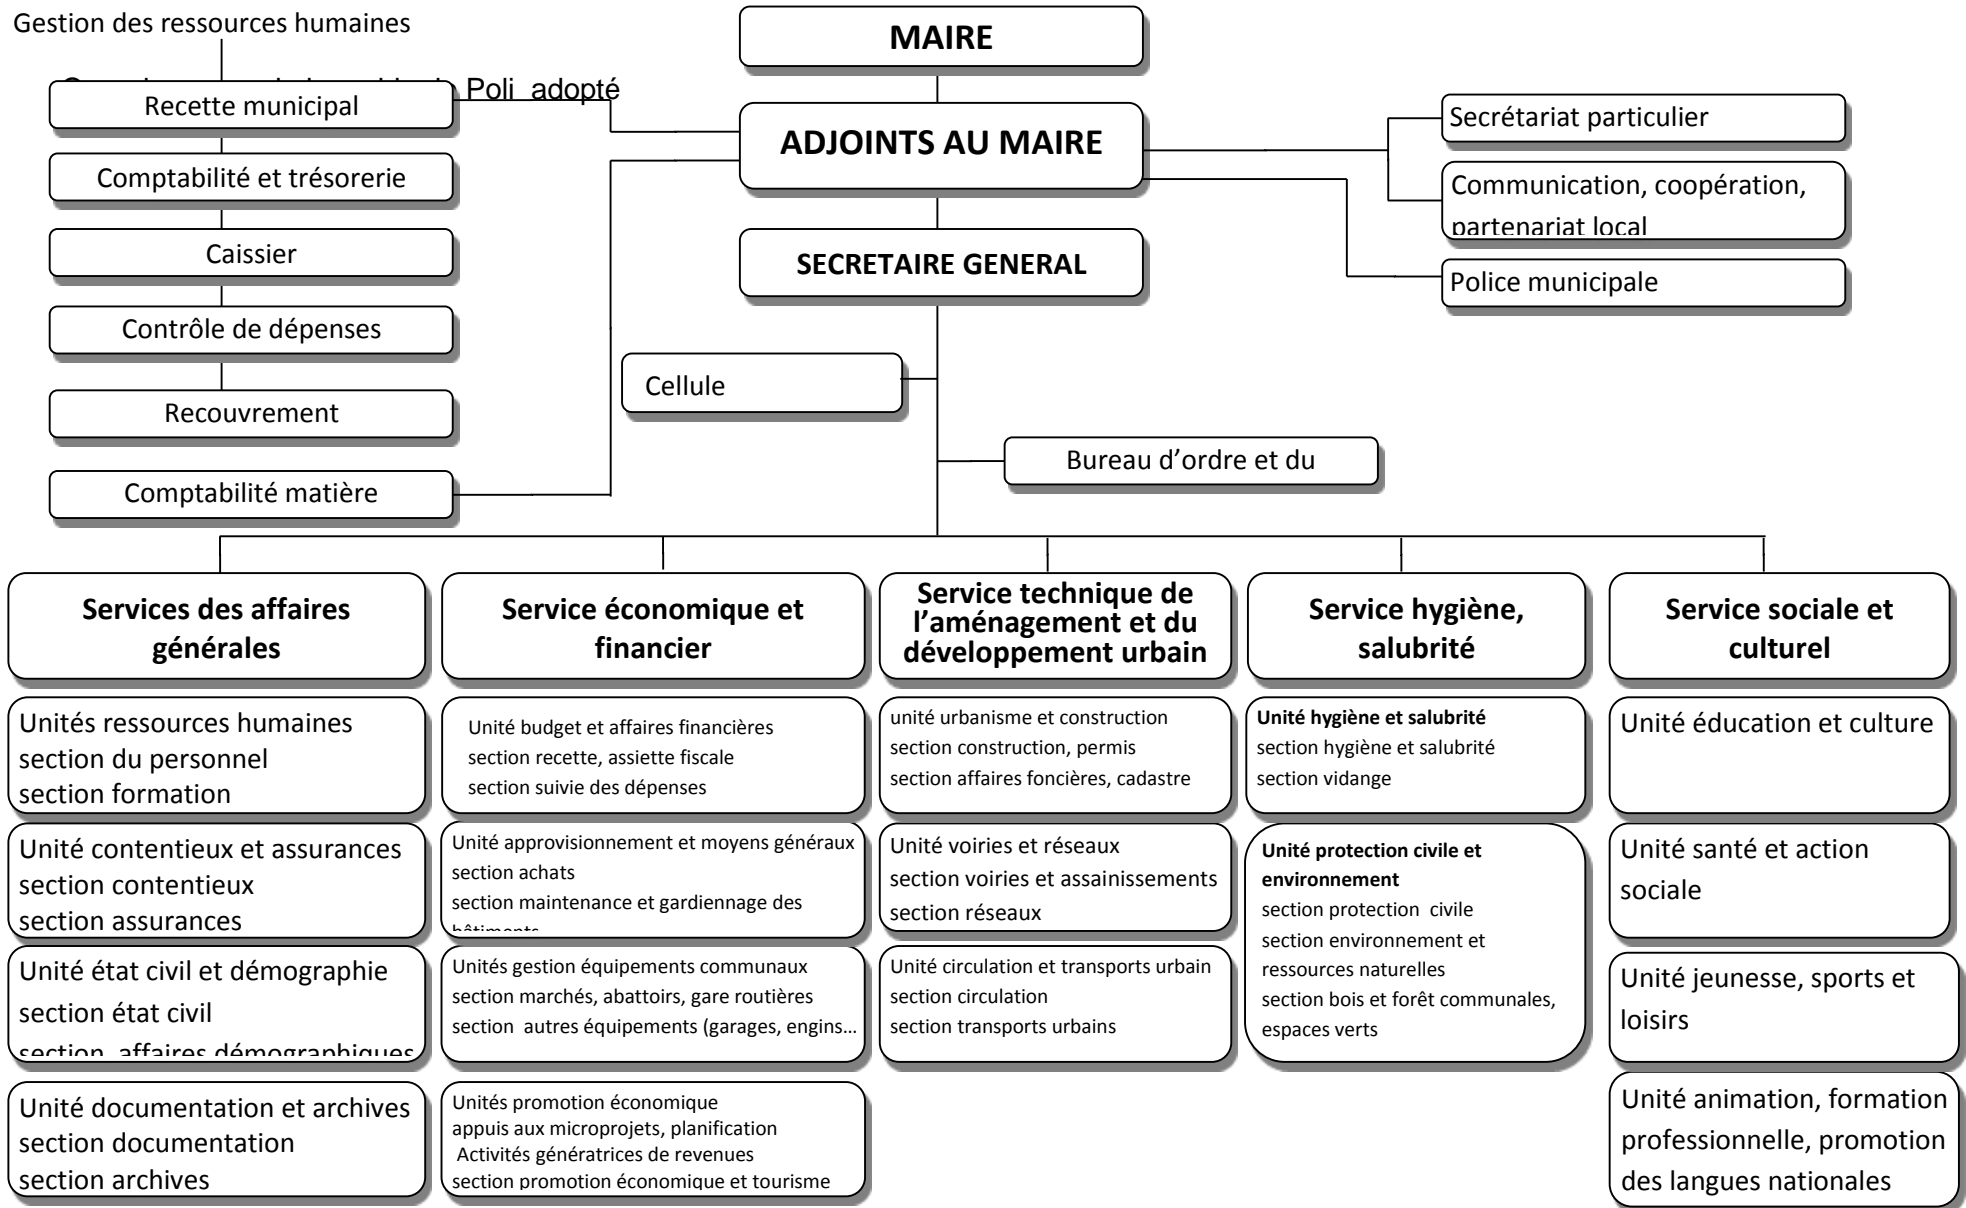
Gestion des ressources humaines

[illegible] Poli adopté

MAIRE

ADJOINTS AU MAIRE

SECRETAIRE GENERAL

Recette municipal

Comptabilité et trésorerie

Caissier

Contrôle de dépenses

Recouvrement

Comptabilité matière

Secrétariat particulier

Communication, coopération, partenariat local

Police municipale

Cellule

Bureau d'ordre et du

Services des affaires générales

Unités ressources humaines
section du personnel
section formation

Unité contentieux et assurances
section contentieux
section assurances

Unité état civil et démographie
section état civil
section affaires démographiques

Unité documentation et archives
section documentation
section archives

Service économique et financier

Unité budget et affaires financières
section recette, assiette fiscale
section suivie des dépenses

Unité approvisionnement et moyens généraux
section achats
section maintenance et gardiennage des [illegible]

Unités gestion équipements communaux
section marchés, abattoirs, gare routières
section autres équipements (garages, engins…

Unités promotion économique
appuis aux microprojets, planification
Activités génératrices de revenues
section promotion économique et tourisme

Service technique de l'aménagement et du développement urbain

unité urbanisme et construction
section construction, permis
section affaires foncières, cadastre

Unité voiries et réseaux
section voiries et assainissements
section réseaux

Unité circulation et transports urbain
section circulation
section transports urbains

Service hygiène, salubrité

Unité hygiène et salubrité
section hygiène et salubrité
section vidange

Unité protection civile et environnement
section protection civile
section environnement et ressources naturelles
section bois et forêt communales, espaces verts

Service sociale et culturel

Unité éducation et culture

Unité santé et action sociale

Unité jeunesse, sports et loisirs

Unité animation, formation professionnelle, promotion des langues nationales